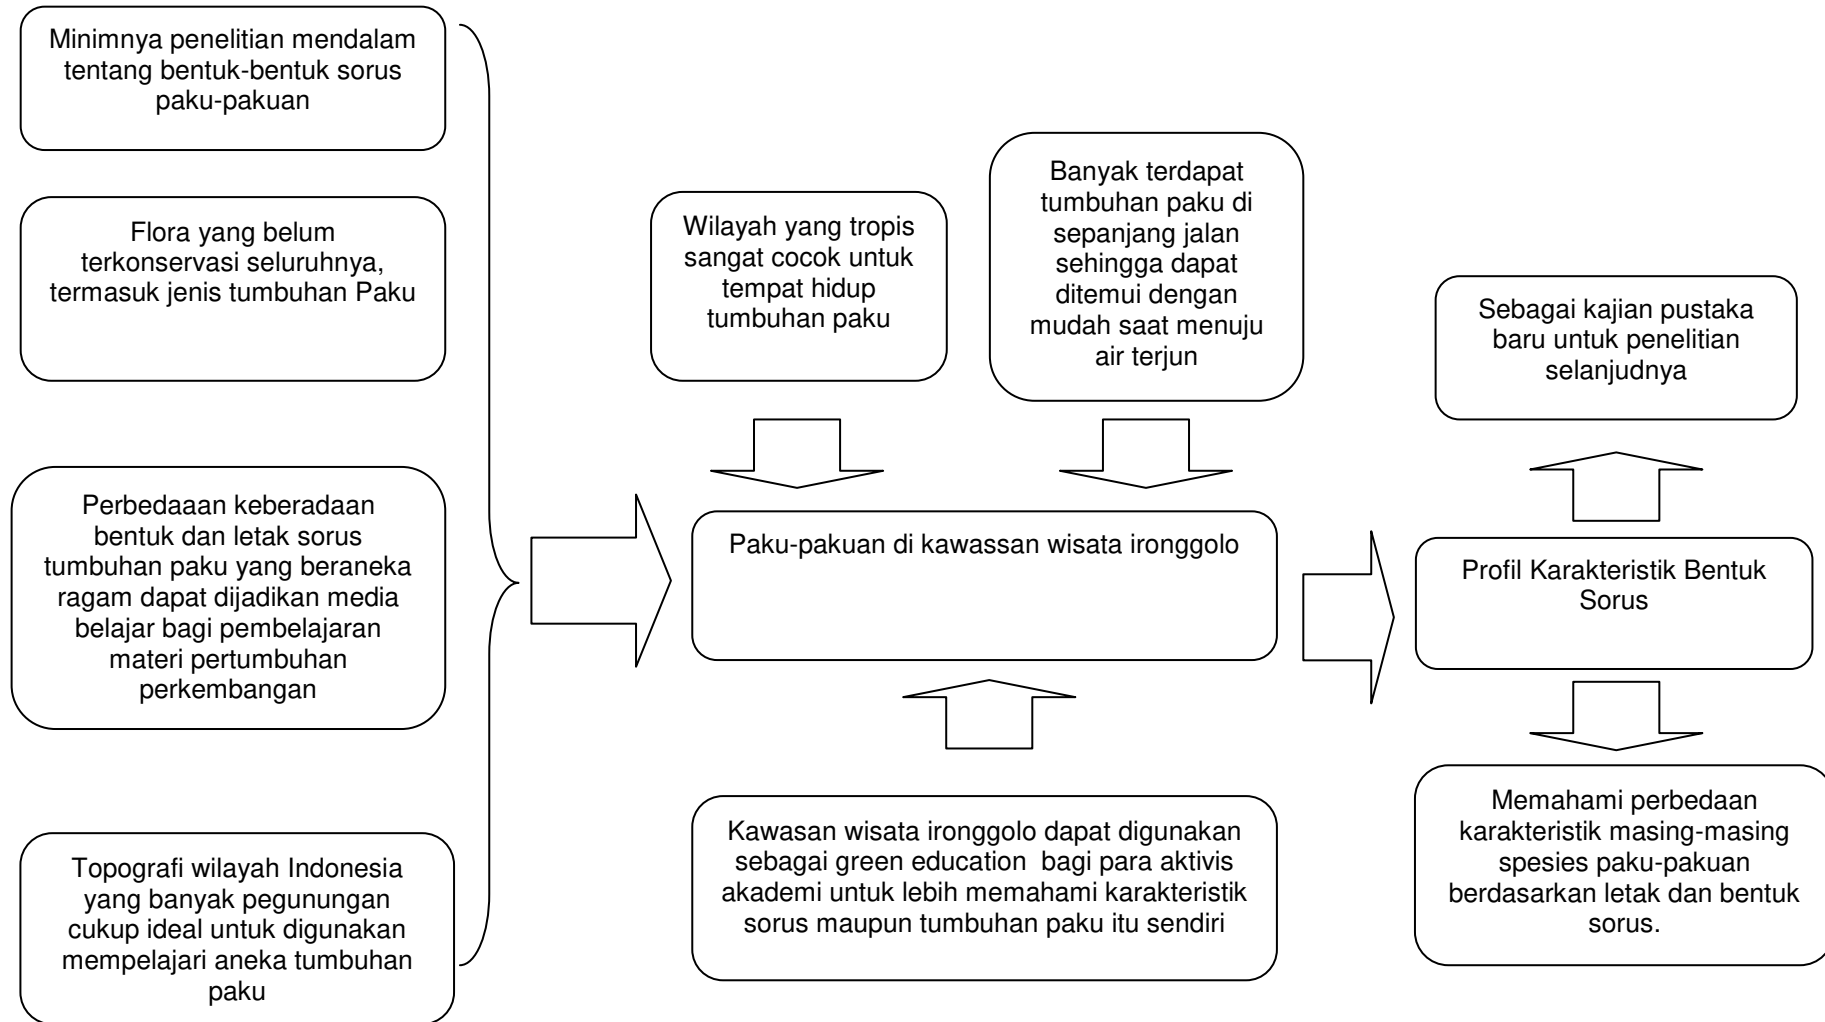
Minimnya penelitian mendalam tentang bentuk-bentuk sorus paku-pakuan

Flora yang belum terkonservasi seluruhnya, termasuk jenis tumbuhan Paku

Perbedaaan keberadaan bentuk dan letak sorus tumbuhan paku yang beraneka ragam dapat dijadikan media belajar bagi pembelajaran materi pertumbuhan perkembangan

Topografi wilayah Indonesia yang banyak pegunungan cukup ideal untuk digunakan mempelajari aneka tumbuhan paku

Wilayah yang tropis sangat cocok untuk tempat hidup tumbuhan paku

Banyak terdapat tumbuhan paku di sepanjang jalan sehingga dapat ditemui dengan mudah saat menuju air terjun

Paku-pakuan di kawassan wisata ironggolo

Kawasan wisata ironggolo dapat digunakan sebagai green education bagi para aktivis akademi untuk lebih memahami karakteristik sorus maupun tumbuhan paku itu sendiri

Sebagai kajian pustaka baru untuk penelitian selanjudnya

Profil Karakteristik Bentuk Sorus

Memahami perbedaan karakteristik masing-masing spesies paku-pakuan berdasarkan letak dan bentuk sorus.